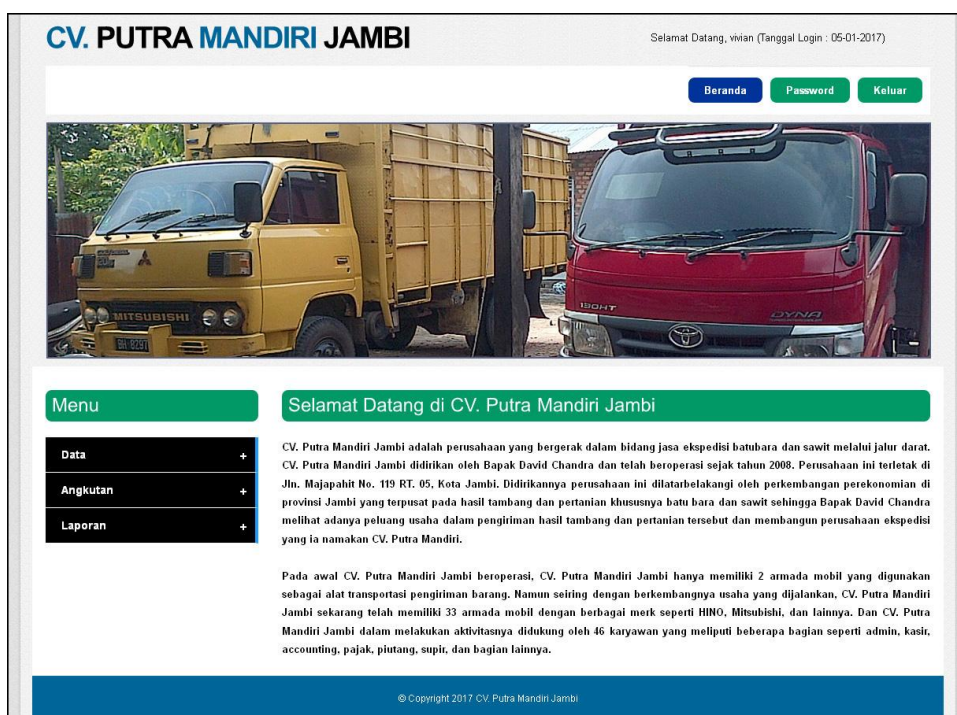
CV. PUTRA MANDIRI JAMBI

Selamat Datang, vivian (Tanggal Login : 05-01-2017)

Beranda Password Keluar

MITSUBISHI

BH 8297

130HT

DYNA

Menu

Data +

Angkutan +

Laporan +

Selamat Datang di CV. Putra Mandiri Jambi

CV. Putra Mandiri Jambi adalah perusahaan yang bergerak dalam bidang jasa ekspedisi batubara dan sawit melalui jalur darat. CV. Putra Mandiri Jambi didirikan oleh Bapak David Chandra dan telah beroperasi sejak tahun 2008. Perusahaan ini terletak di Jln. Majapahit No. 119 RT. 05, Kota Jambi. Didirikannya perusahaan ini dilatarbelakangi oleh perkembangan perekonomian di provinsi Jambi yang terpusat pada hasil tambang dan pertanian khususnya batu bara dan sawit sehingga Bapak David Chandra melihat adanya peluang usaha dalam pengiriman hasil tambang dan pertanian tersebut dan membangun perusahaan ekspedisi yang ia namakan CV. Putra Mandiri.

Pada awal CV. Putra Mandiri Jambi beroperasi, CV. Putra Mandiri Jambi hanya memiliki 2 armada mobil yang digunakan sebagai alat transportasi pengiriman barang. Namun seiring dengan berkembangnya usaha yang dijalankan, CV. Putra Mandiri Jambi sekarang telah memiliki 33 armada mobil dengan berbagai merk seperti HINO, Mitsubishi, dan lainnya. Dan CV. Putra Mandiri Jambi dalam melakukan aktivitasnya didukung oleh 46 karyawan yang meliputi beberapa bagian seperti admin, kasir, accounting, pajak, piutang, supir, dan bagian lainnya.

© Copyright 2017 CV. Putra Mandiri Jambi